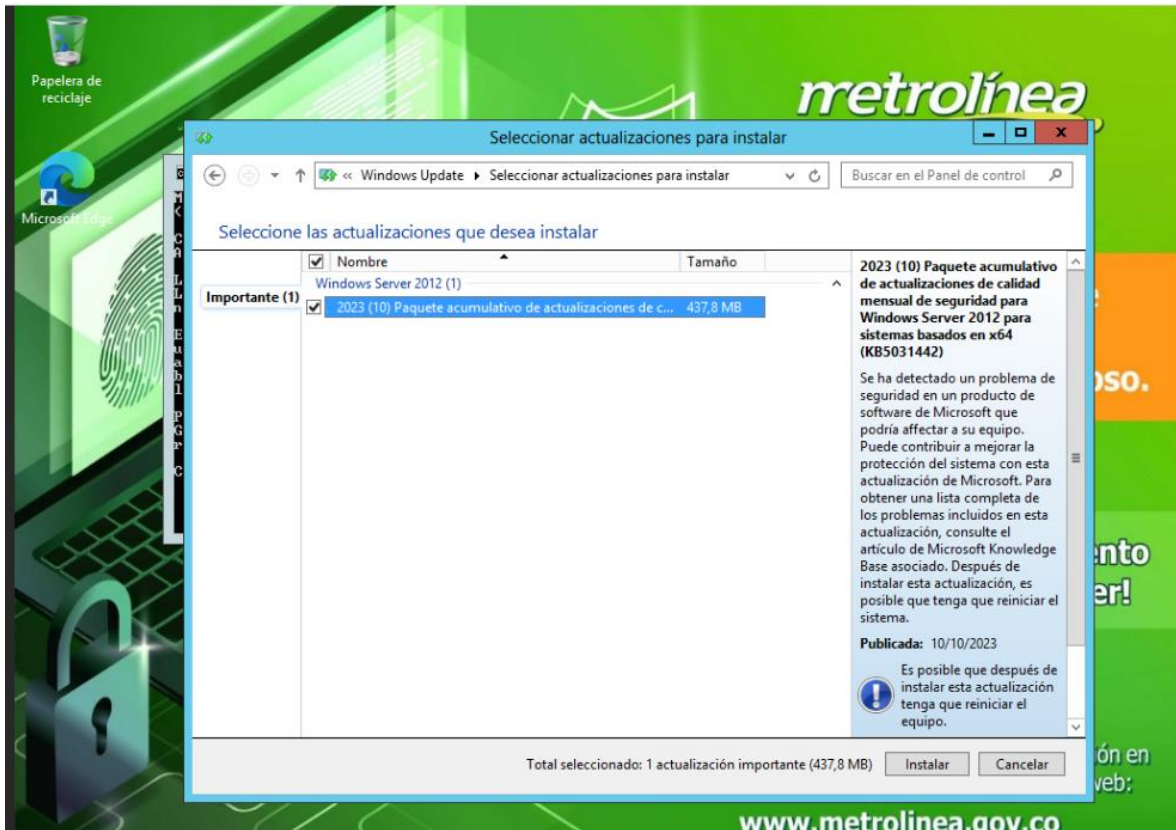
Papelera de reciclaje

Microsoft Edge

metrolínea

Seleccionar actualizaciones para instalar

« Windows Update ▸ Seleccionar actualizaciones para instalar

Buscar en el Panel de control

Seleccione las actualizaciones que desea instalar

Importante (1)

| | Nombre | Tamaño |
|---|---|---|
| | Windows Server 2012 (1) | |
| ✔ | 2023 (10) Paquete acumulativo de actualizaciones de c... | 437,8 MB |

2023 (10) Paquete acumulativo de actualizaciones de calidad mensual de seguridad para Windows Server 2012 para sistemas basados en x64 (KB5031442)

Se ha detectado un problema de seguridad en un producto de software de Microsoft que podría affectar a su equipo. Puede contribuir a mejorar la protección del sistema con esta actualización de Microsoft. Para obtener una lista completa de los problemas incluidos en esta actualización, consulte el artículo de Microsoft Knowledge Base asociado. Después de instalar esta actualización, es posible que tenga que reiniciar el sistema.

Publicada: 10/10/2023

Es posible que después de instalar esta actualización tenga que reiniciar el equipo.

Total seleccionado: 1 actualización importante (437,8 MB)

Instalar

Cancelar

oso.

ento

er!

ón en

veb:

www.metrolinea.gov.co